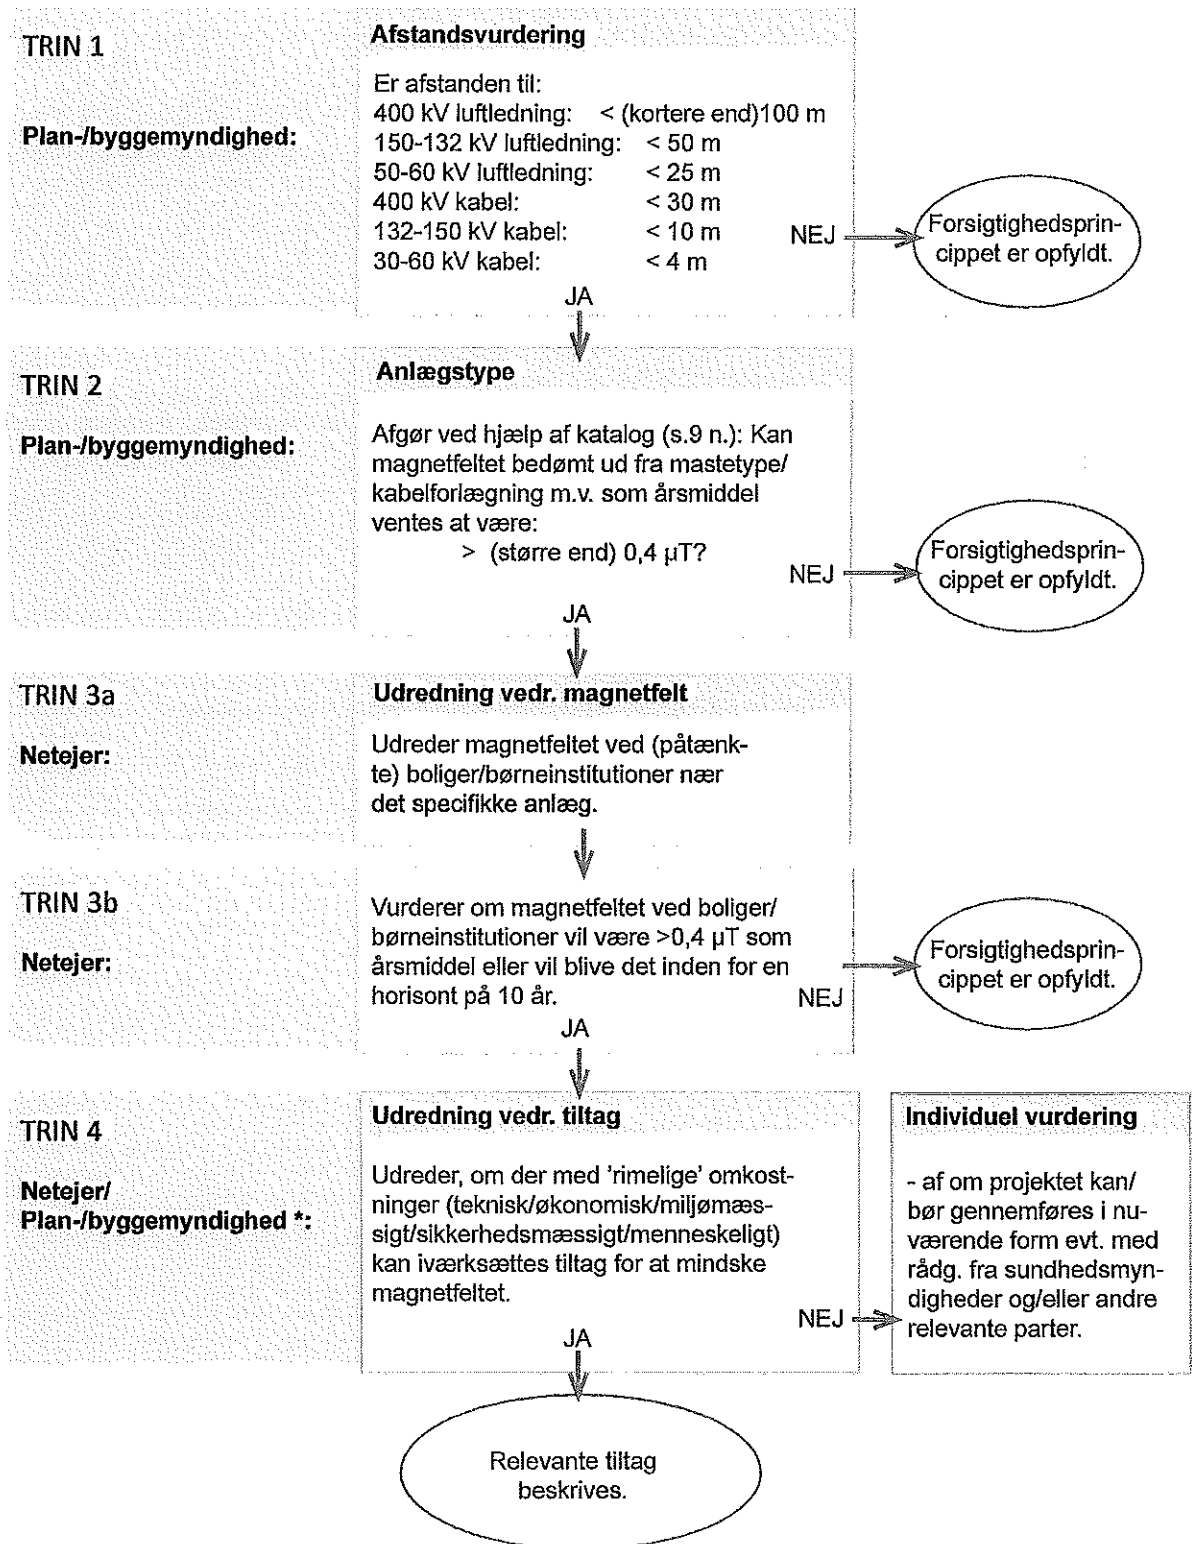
TRIN 1

Plan-/byggemyndighed:

Afstandsvurdering

Er afstanden til:
400 kV luftledning: < (kortere end)100 m
150-132 kV luftledning: < 50 m
50-60 kV luftledning: < 25 m
400 kV kabel: < 30 m
132-150 kV kabel: < 10 m
30-60 kV kabel: < 4 m

NEJ

Forsigtighedsprincippet er opfyldt.

JA

TRIN 2

Plan-/byggemyndighed:

Anlægstype

Afgør ved hjælp af katalog (s.9 n.): Kan magnetfeltet bedømt ud fra mastetype/ kabelforlægning m.v. som årsmiddel ventes at være:
> (større end) 0,4 μT?

NEJ

Forsigtighedsprincippet er opfyldt.

JA

TRIN 3a

Netejer:

Udredning vedr. magnetfelt

Udreder magnetfeltet ved (påtænkte) boliger/børneinstitutioner nær det specifikke anlæg.

TRIN 3b

Netejer:

Vurderer om magnetfeltet ved boliger/ børneinstitutioner vil være >0,4 μT som årsmiddel eller vil blive det inden for en horisont på 10 år.

NEJ

Forsigtighedsprincippet er opfyldt.

JA

TRIN 4

Netejer/
Plan-/byggemyndighed *:

Udredning vedr. tiltag

Udreder, om der med 'rimelige' omkostninger (teknisk/økonomisk/miljømæssigt/sikkerhedsmæssigt/menneskeligt) kan iværksættes tiltag for at mindske magnetfeltet.

NEJ

Individuel vurdering

- af om projektet kan/ bør gennemføres i nuværende form evt. med rådg. fra sundhedsmyndigheder og/eller andre relevante parter.

JA

Relevante tiltag beskrives.